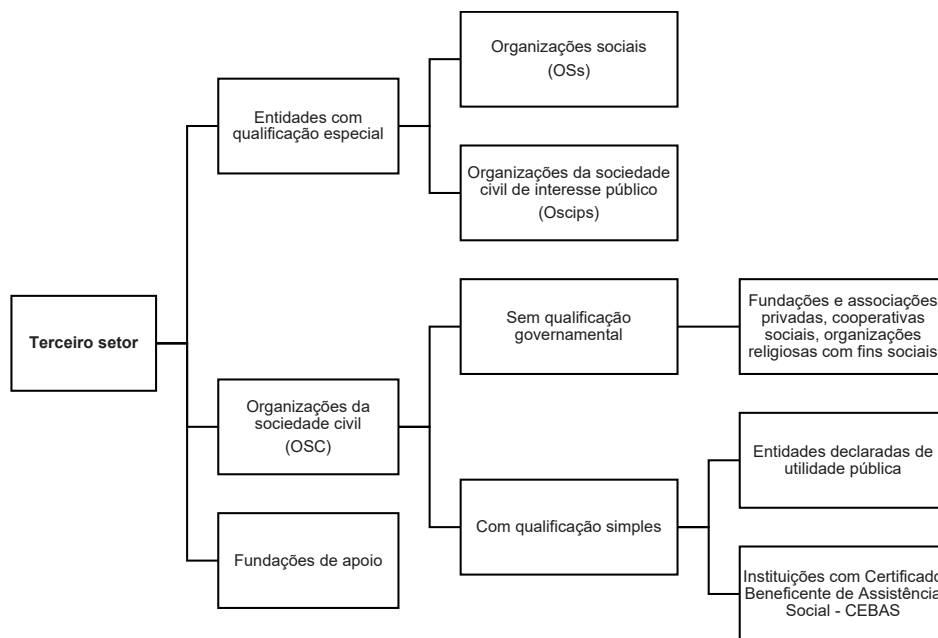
Terceiro setor

Entidades com qualificação especial

Organizações sociais (OSs)

Organizações da sociedade civil de interesse público (Oscips)

Organizações da sociedade civil (OSC)

Sem qualificação governamental

Fundações e associações privadas, cooperativas sociais, organizações religiosas com fins sociais

Com qualificação simples

Entidades declaradas de utilidade pública

Instituições com Certificado Beneficente de Assistência Social - CEBAS

Fundações de apoio